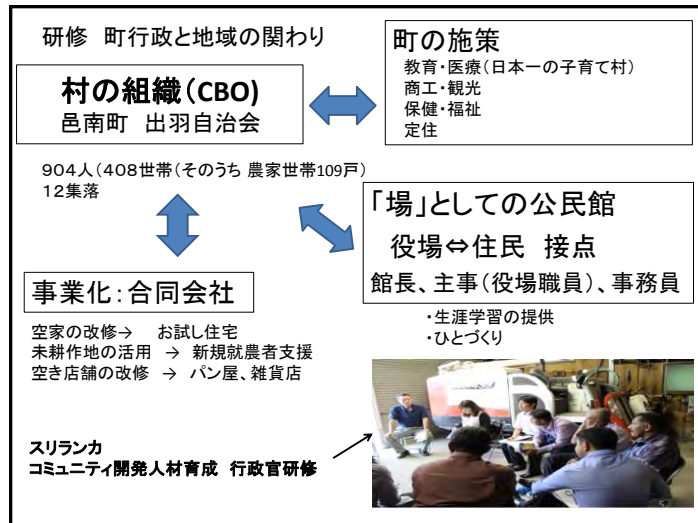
研修　町行政と地域の関わり

町の施策
教育・医療（日本一の子育て村）
商工・観光
保健・福祉
定住

村の組織（CBO）
邑南町　出羽自治会

904人（408世帯（そのうち 農家世帯109戸）
12集落

「場」としての公民館
役場⇔住民　接点
館長、主事（役場職員）、事務員

事業化：合同会社

・生涯学習の提供
・ひとづくり

空家の改修→　お試し住宅
未耕作地の活用　→　新規就農者支援
空き店舗の改修　→　パン屋、雑貨店

スリランカ
コミュニティ開発人材育成　行政官研修